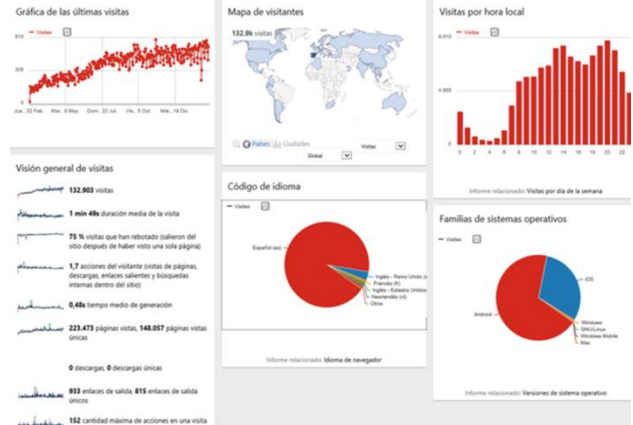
Gráfica de las últimas visitas

Visitas

810

405

0

Jue., 22 Feb. Mié., 9 Mayo Dom., 22 Jul. Vie., 5 Oct. Mié., 19 Dic.

Mapa de visitantes

132.9k visitas

Países Ciudades

Visitas

Global

Visitas por hora local

Visitas

8.000

4.000

0 2 4 6 8 10 12 14 16 18 20 22

Informe relacionado: Visitas por día de la semana

Visión general de visitas

132.903 visitas

1 min 49s duración media de la visita

75 % visitas que han rebotado (salieron del sitio después de haber visto una sola página)

1,7 acciones del visitante (visitas de páginas, descargas, enlaces salientes y búsquedas internas dentro del sitio)

0,48s tiempo medio de generación

223.473 páginas vistas, 148.057 páginas vistas únicas

0 descargas, 0 descargas únicas

933 enlaces de salida, 815 enlaces de salida únicos

152 cantidad máxima de acciones en una visita

Código de idioma

Visitas

Español (es)

Inglés - Reino Unido (en)

Francés (fr)

Inglés - Estados Unidos

Neerlandés (nl)

Otros

Informe relacionado: Idioma de navegador

Familias de sistemas operativos

Visitas

iOS

Android

Windows

GNU/Linux

Windows Mobile

Mac

Informe relacionado: Versiones de sistema operativo